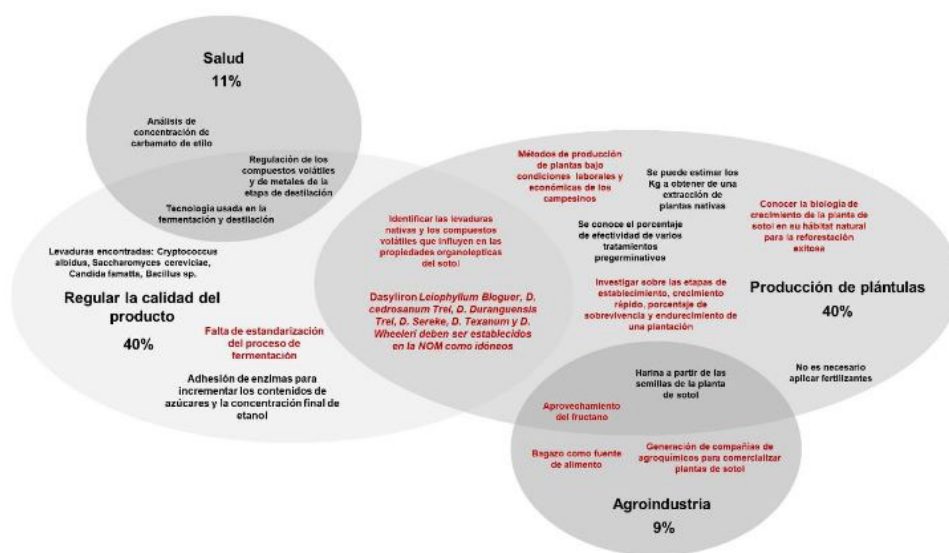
Salud
11%

Análisis de concentración de carbamato de etilo

Regulación de los compuestos volátiles y de metales de la etapa de destilación

Tecnología usada en la fermentación y destilación

Levaduras encontradas: Cryptococcus albidus, Saccharomyces cereviciae, Candida famatta, Bacillus sp.

Regular la calidad del producto
40%

Falta de estandarización del proceso de fermentación

Adhesión de enzimas para incrementar los contenidos de azúcares y la concentración final de etanol

Identificar las levaduras nativas y los compuestos volátiles que influyen en las propiedades organolépticas del sotol

Dasylliron *Leiophyllum Bloguer, D. cedrosanum Trel, D. Duranguensis Trel, D. Sereke, D. Texanum y D. Wheeleri deben ser establecidos en la NOM como idóneos*

Métodos de producción de plantas bajo condiciones laborales y económicas de los campesinos

Se puede estimar los Kg a obtener de una extracción de plantas nativas

Se conoce el porcentaje de efectividad de varios tratamientos pregerminativos

Conocer la biología de crecimiento de la planta de sotol en su hábitat natural para la reforestación exitosa

Investigar sobre las etapas de establecimiento, crecimiento rápido, porcentaje de sobrevivencia y endurecimiento de una plantación

Producción de plántulas
40%

No es necesario aplicar fertilizantes

Harina a partir de las semillas de la planta de sotol

Aprovechamiento del fructano

Bagazo como fuente de alimento

Generación de compañías de agroquímicos para comercializar plantas de sotol

Agroindustria
9%